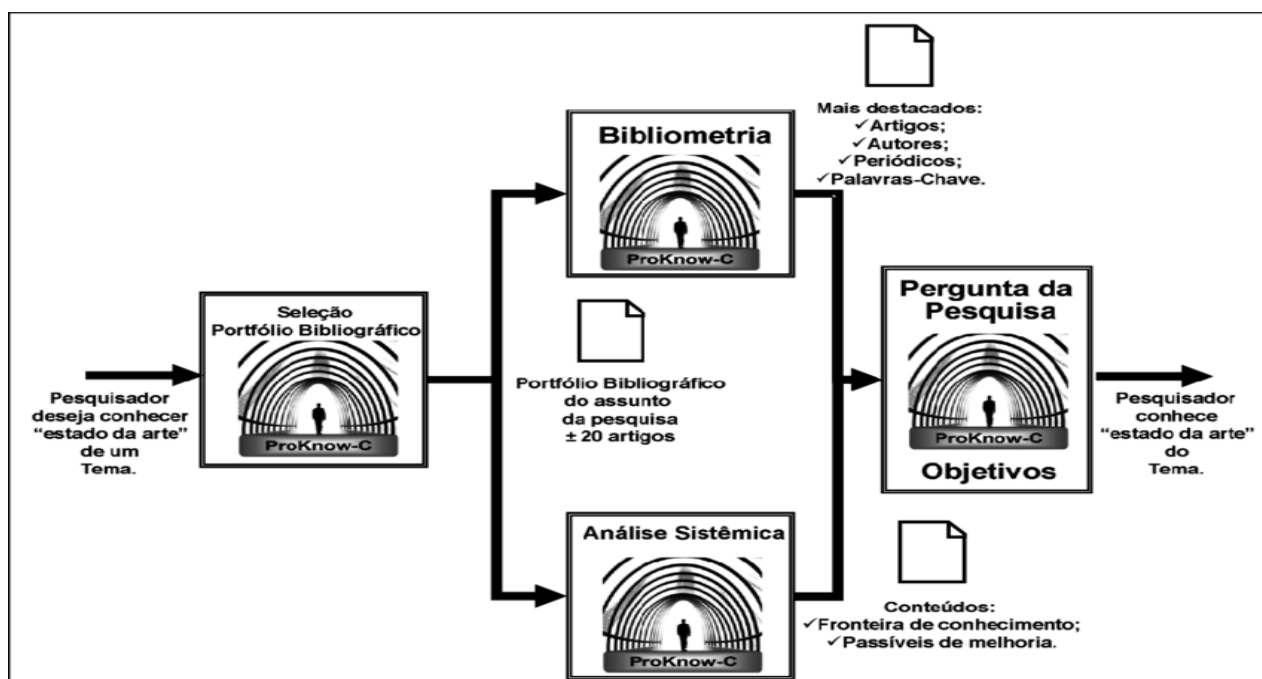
Pesquisador deseja conhecer "estado da arte" de um Tema.

Seleção Portfólio Bibliográfico

ProKnow-C

Portfólio Bibliográfico do assunto da pesquisa ± 20 artigos

Bibliometria

ProKnow-C

Mais destacados:
✓Artigos;
✓Autores;
✓Periódicos;
✓Palavras-Chave.

Análise Sistêmica

ProKnow-C

Conteúdos:
✓Fronteira de conhecimento;
✓Passíveis de melhoria.

Pergunta da Pesquisa

ProKnow-C

Objetivos

Pesquisador conhece "estado da arte" do Tema.